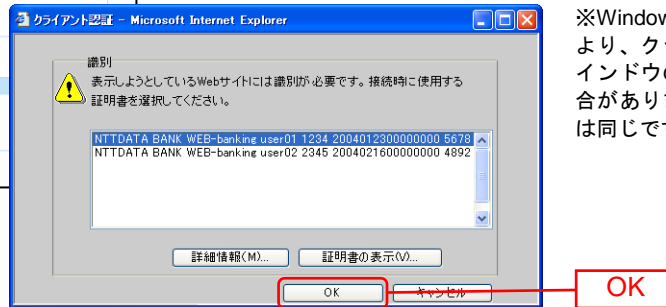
クライアント認証 - Microsoft Internet Explorer

識別
表示しようとしているWebサイトには識別が必要です。接続時に使用する証明書を選択してください。

NTTDATA BANK WEB-banking user01 1234 2004012300000000 5678
NTTDATA BANK WEB-banking user02 2345 2004021600000000 4892

詳細情報(M)...
証明書の表示(V)...
OK
キャンセル

※Window
より、ク
インドウ
合があり
は同じで

OK